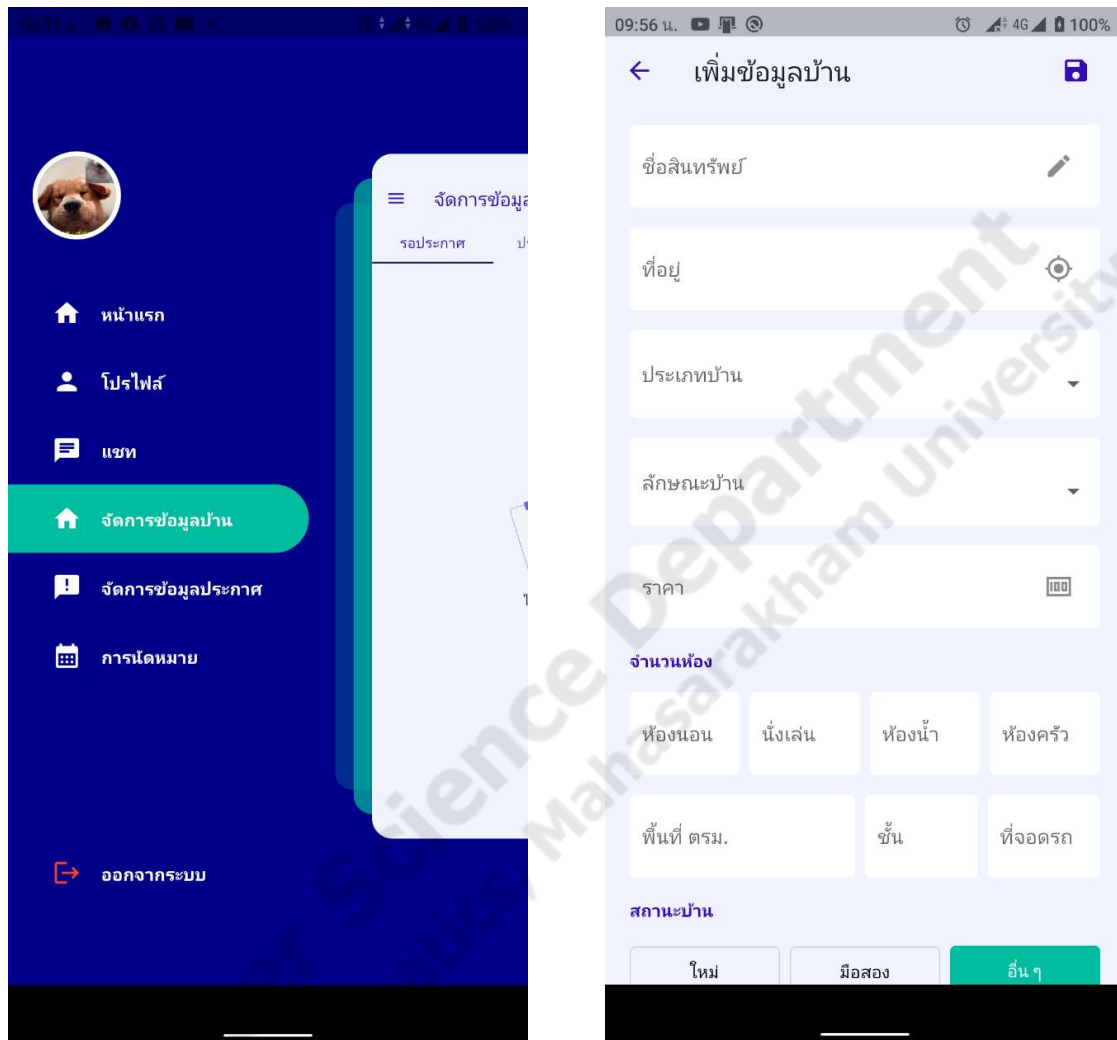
จัดการข้อมูล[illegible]
รอประกาศ
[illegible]

หน้าแรก
โปรไฟล์
แชท
จัดการข้อมูลบ้าน
จัดการข้อมูลประกาศ
การนัดหมาย

ออกจากระบบ

09:56 น. 4G 100%
เพิ่มข้อมูลบ้าน
ชื่อสินทรัพย์
ที่อยู่
ประเภทบ้าน
ลักษณะบ้าน
ราคา
จำนวนห้อง
| ห้องนอน | นั่งเล่น | ห้องน้ำ | ห้องครัว |
|---|---|---|---|
| พื้นที่ ตรม. | ชั้น | ที่จอดรถ | |
สถานะบ้าน
ใหม่ มือสอง อื่น ๆ

Computer Science Department Mahasarakham University